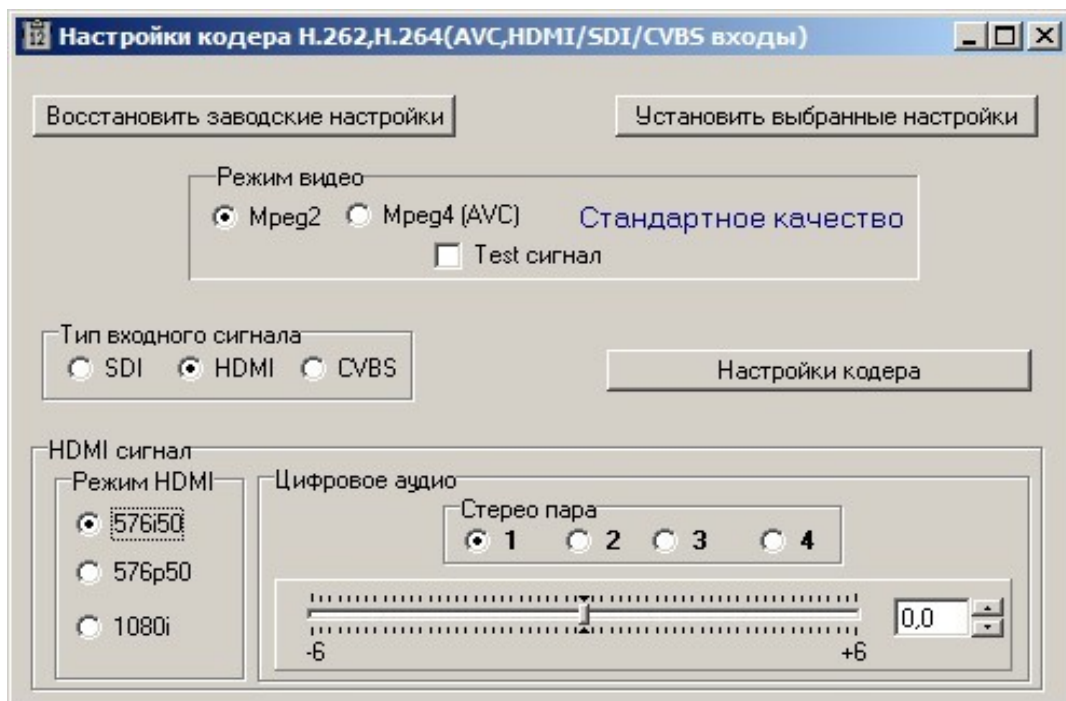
Настройки кодера H.262,H.264(AVC,HDMI/SDI/CVBS входы)

Восстановить заводские настройки

Установить выбранные настройки

Режим видео

Mpeg2 Mpeg4 (AVC) Стандартное качество

Test сигнал

Тип входного сигнала

SDI HDMI CVBS

Настройки кодера

HDMI сигнал

Режим HDMI

576i50

576p50

1080i

Цифровое аудио

Стерео пара

1 2 3 4

0,0

-6

+6